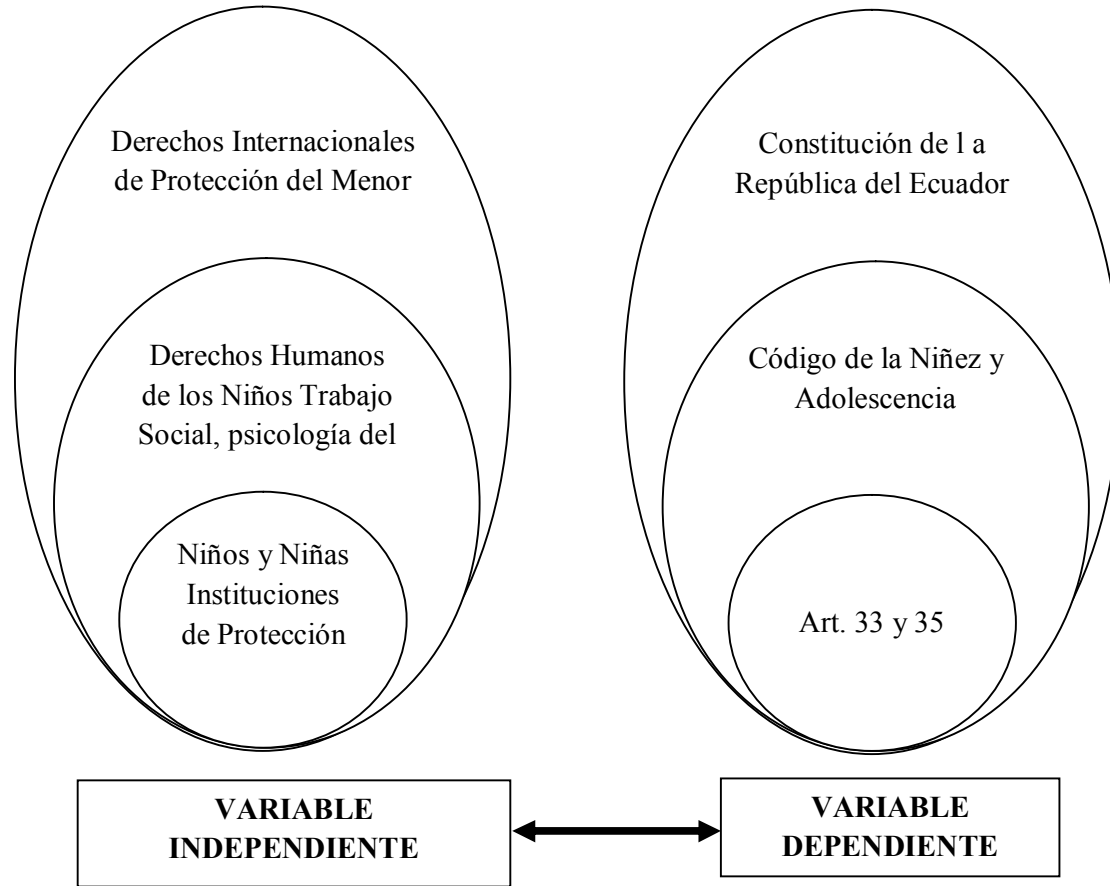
Derechos Internacionales de Protección del Menor

Derechos Humanos de los Niños Trabajo Social, psicología del

Niños y Niñas Instituciones de Protección

Constitución de l a República del Ecuador

Código de la Niñez y Adolescencia

Art. 33 y 35

VARIABLE INDEPENDIENTE

VARIABLE DEPENDIENTE